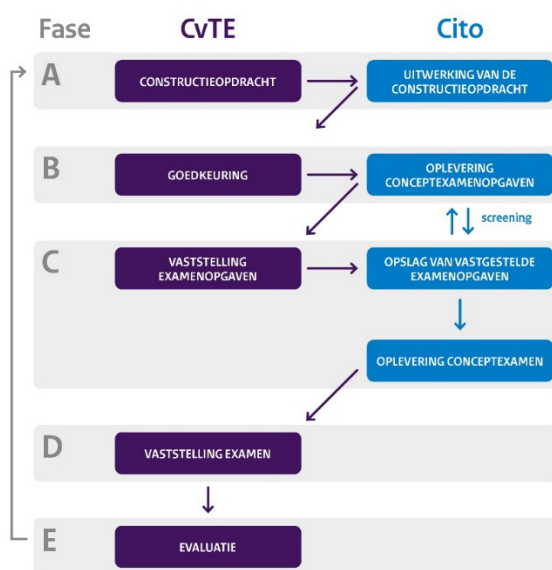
| Fase | CvTE | Cito |
|---|---|---|
| A | CONSTRUCTIEOPDRACHT | UITWERKING VAN DE CONSTRUCTIEOPDRACHT |
| B | GOEDKEURING | OPLEVERING CONCEPTEXAMENOPGAVEN |
| C | VASTSTELLING EXAMENOPGAVEN | OPSLAG VAN VASTGESTELDE EXAMENOPGAVEN<br>OPLEVERING CONCEPTEXAMEN |
| D | VASTSTELLING EXAMEN | |
| E | EVALUATIE | |

screening